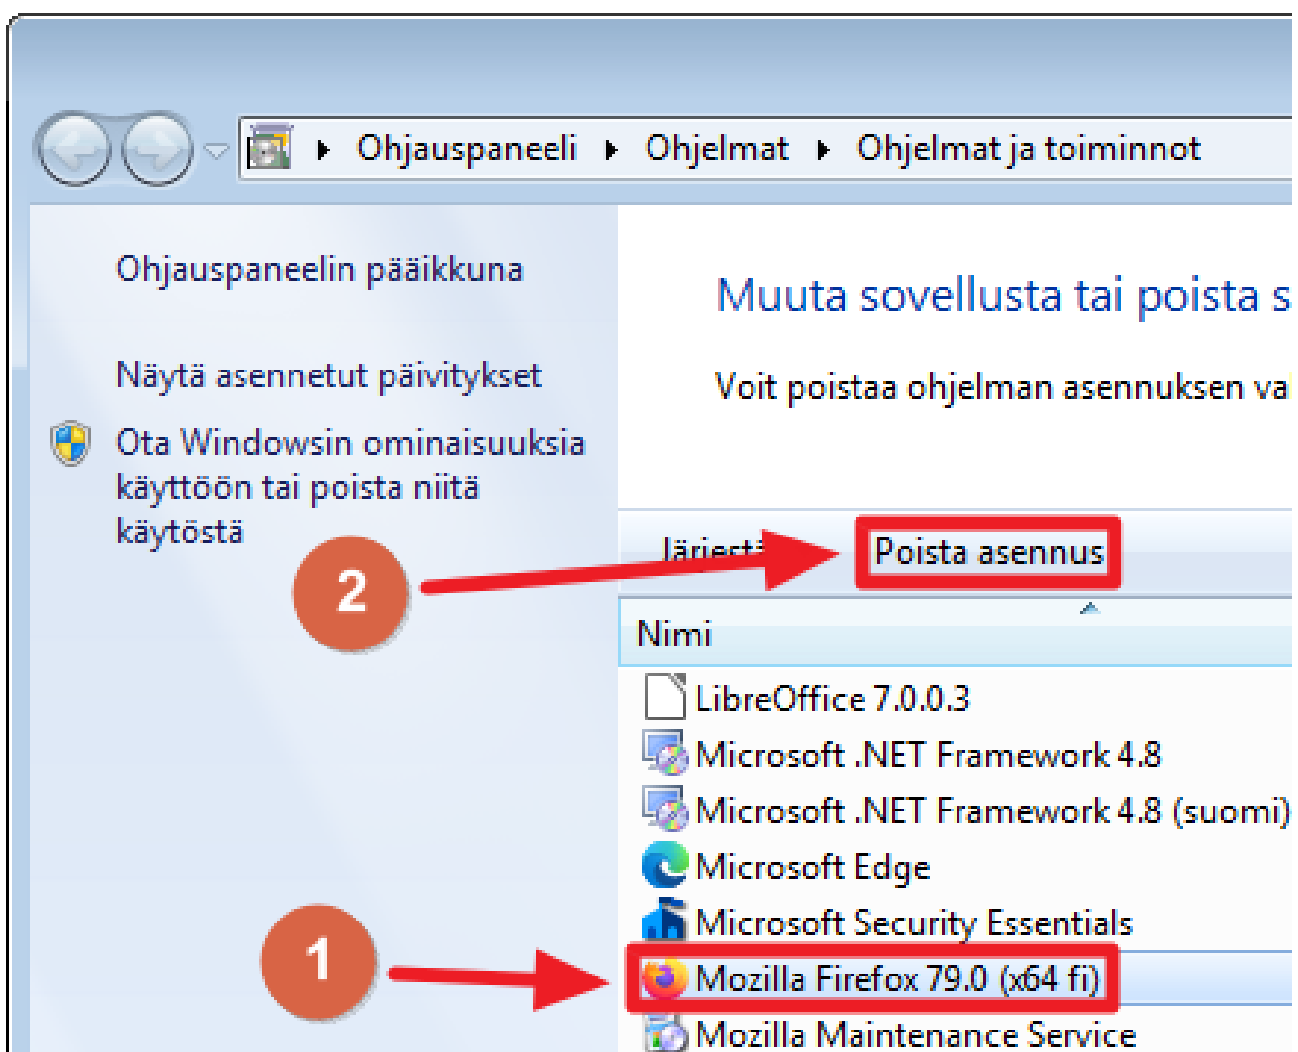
Ohjauspaneeli ▸ Ohjelmat ▸ Ohjelmat ja toiminnot

Ohjauspaneelin pääikkuna

Näytä asennetut päivitykset

Ota Windowsin ominaisuuksia käyttöön tai poista niitä käytöstä

Muuta sovellusta tai poista s

Voit poistaa ohjelman asennuksen va

Järjest

Poista asennus

2

Nimi

LibreOffice 7.0.0.3
Microsoft .NET Framework 4.8
Microsoft .NET Framework 4.8 (suomi)
Microsoft Edge
Microsoft Security Essentials
Mozilla Firefox 79.0 (x64 fi)
Mozilla Maintenance Service

1